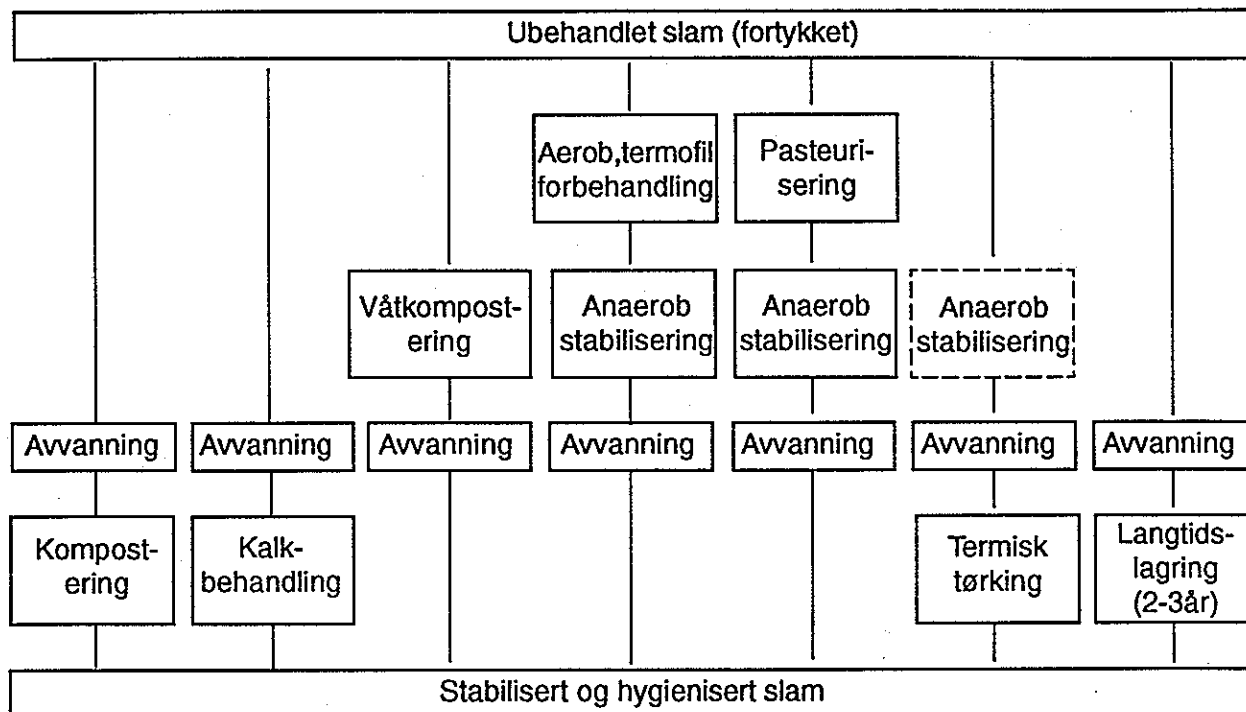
Ubehandlet slam (fortykket)

Aerob,termofil forbehandling

Pasteurisering

Våtkompostering

Anaerob stabilisering

Anaerob stabilisering

Anaerob stabilisering

Avvanning

Avvanning

Avvanning

Avvanning

Avvanning

Avvanning

Avvanning

Kompostering

Kalkbehandling

Termisk tørking

Langtidslagring (2-3år)

Stabilisert og hygienisert slam